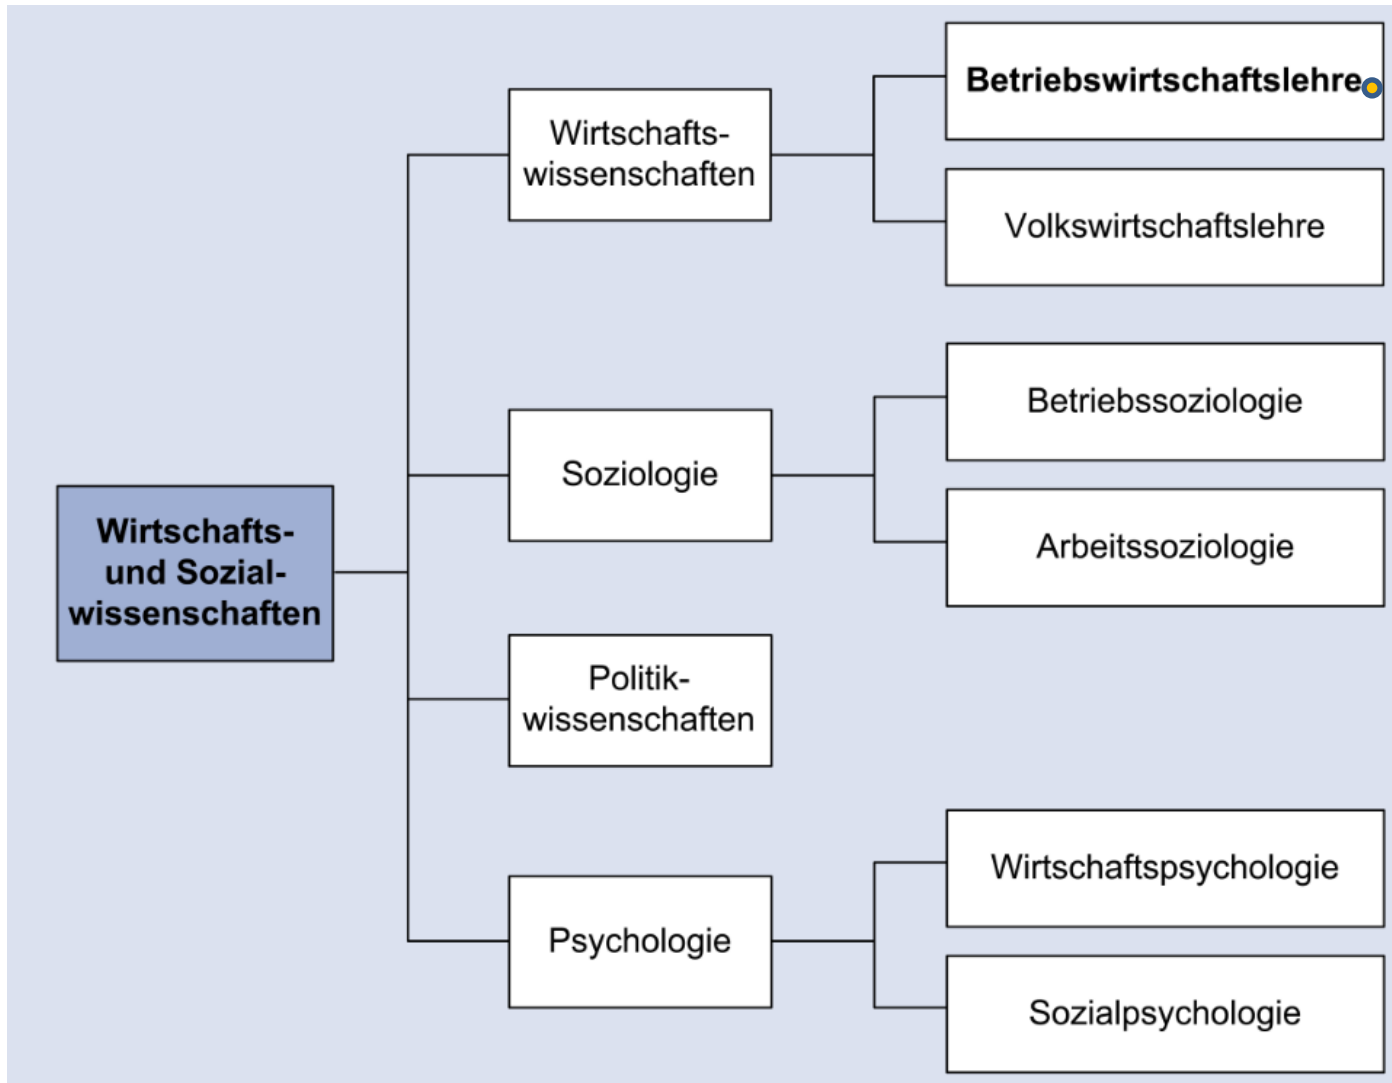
Wirtschafts- und Sozial- wissenschaften

Wirtschafts- wissenschaften

Betriebswirtschaftslehre

Volkswirtschaftslehre

Soziologie

Betriebssoziologie

Arbeitssoziologie

Politik- wissenschaften

Psychologie

Wirtschaftspsychologie

Sozialpsychologie